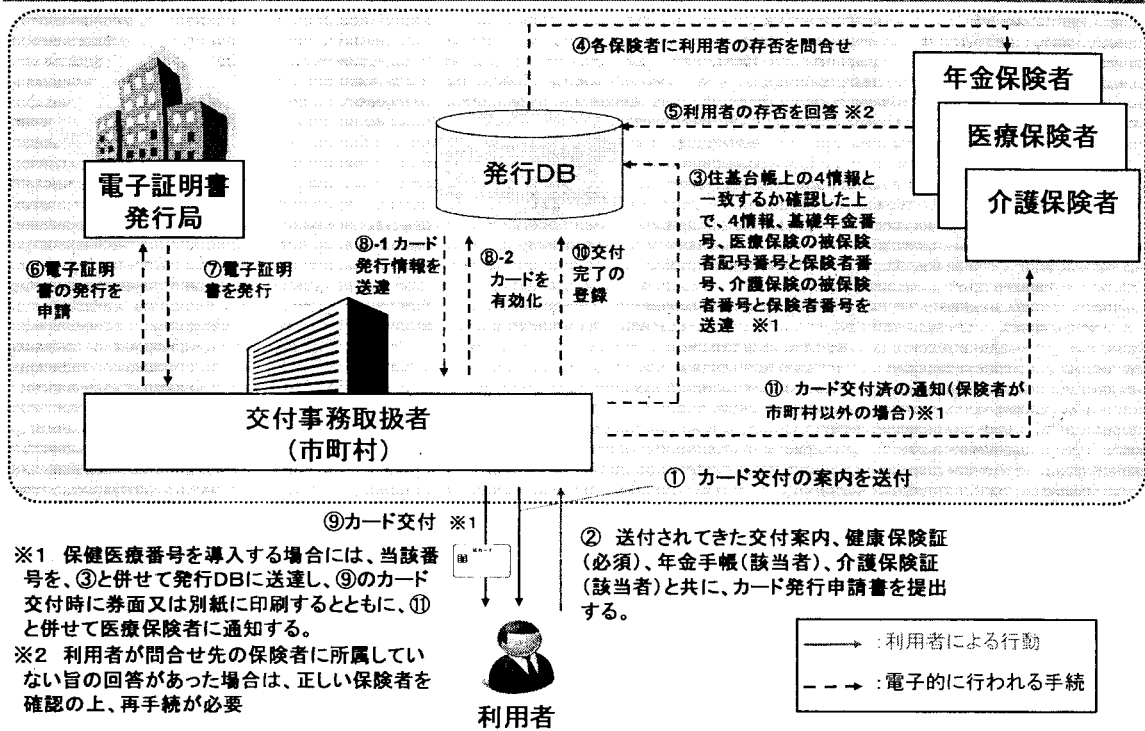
④各保険者に利用者の存否を問合せ

年金保険者

⑤利用者の存否を回答 ※2

医療保険者

介護保険者

電子証明書発行局

発行DB

③住基台帳上の4情報と一致するか確認した上で、4情報、基礎年金番号、医療保険の被保険者記号番号と保険者番号、介護保険の被保険者番号と保険者番号を送達 ※1

⑥電子証明書の発行を申請

⑦電子証明書を発行

⑧-1 カード発行情報を送達

⑧-2 カードを有効化

⑩交付完了の登録

⑪ カード交付済の通知(保険者が市町村以外の場合)※1

交付事務取扱者
(市町村)

① カード交付の案内を送付

⑨カード交付 ※1

② 送付されてきた交付案内、健康保険証(必須)、年金手帳(該当者)、介護保険証(該当者)と共に、カード発行申請書を提出する。

※1 保健医療番号を導入する場合には、当該番号を、③と併せて発行DBに送達し、⑨のカード交付時に券面又は別紙に印刷するとともに、⑪と併せて医療保険者に通知する。
※2 利用者が問合せ先の保険者に所属していない旨の回答があった場合は、正しい保険者を確認の上、再手続が必要

利用者

:利用者による行動
:電子的に行われる手続